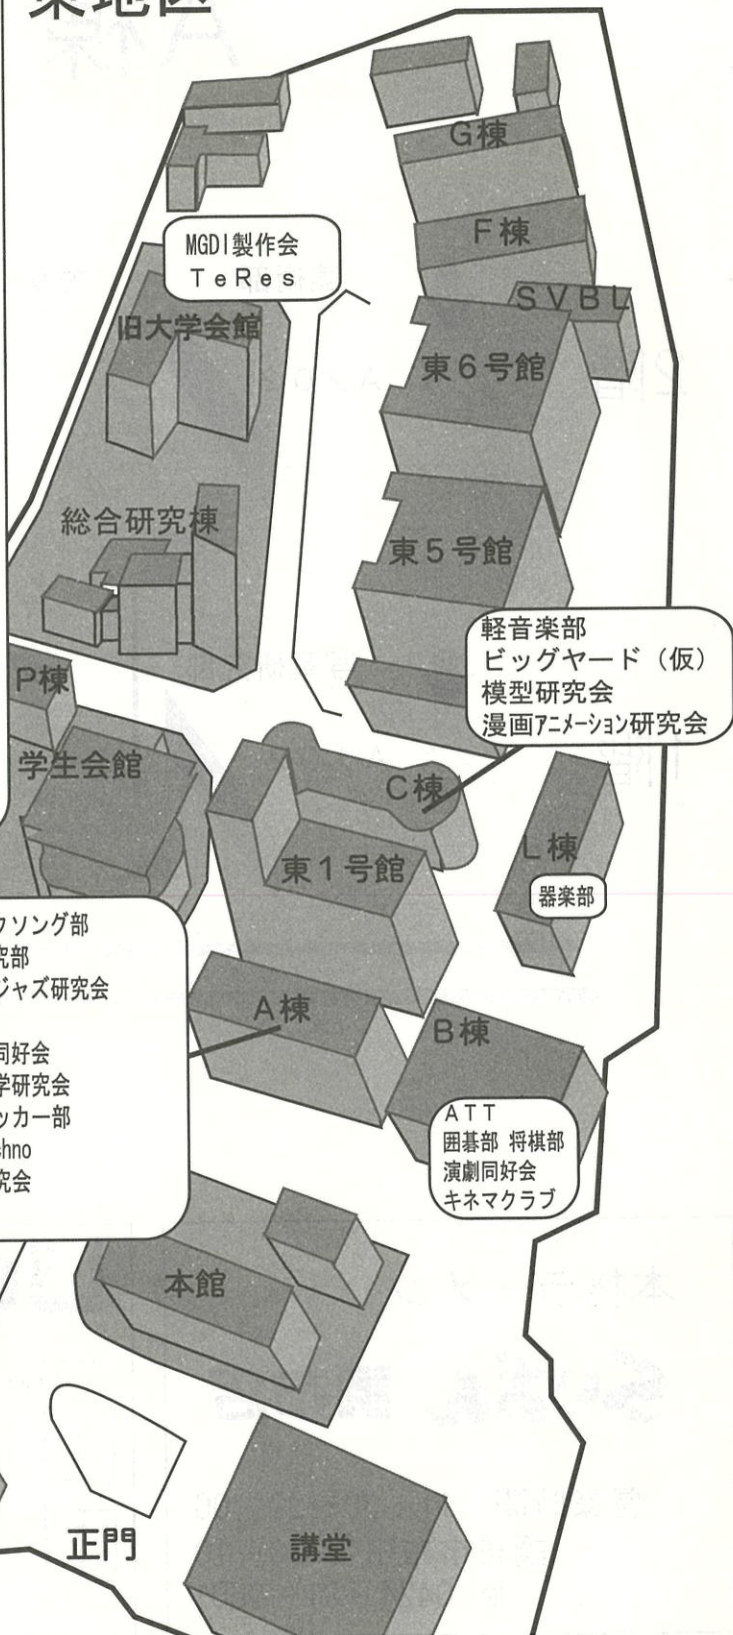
東地図

G棟

F棟

MGDI製作会
TeRes

SVBL

旧大学会館

東6号館

総合研究棟

東5号館

軽音楽部
ビッグヤード（仮）
模型研究会
漫画アニメーション研究会

P棟

学生会館

C棟

東1号館

L棟

器楽部

フソング部
究部
ジャズ研究会

同好会
学研究会
ッカー部
chno
究会

A棟

B棟

ATT
囲碁部 将棋部
演劇同好会
キネマクラブ

本館

正門

講堂